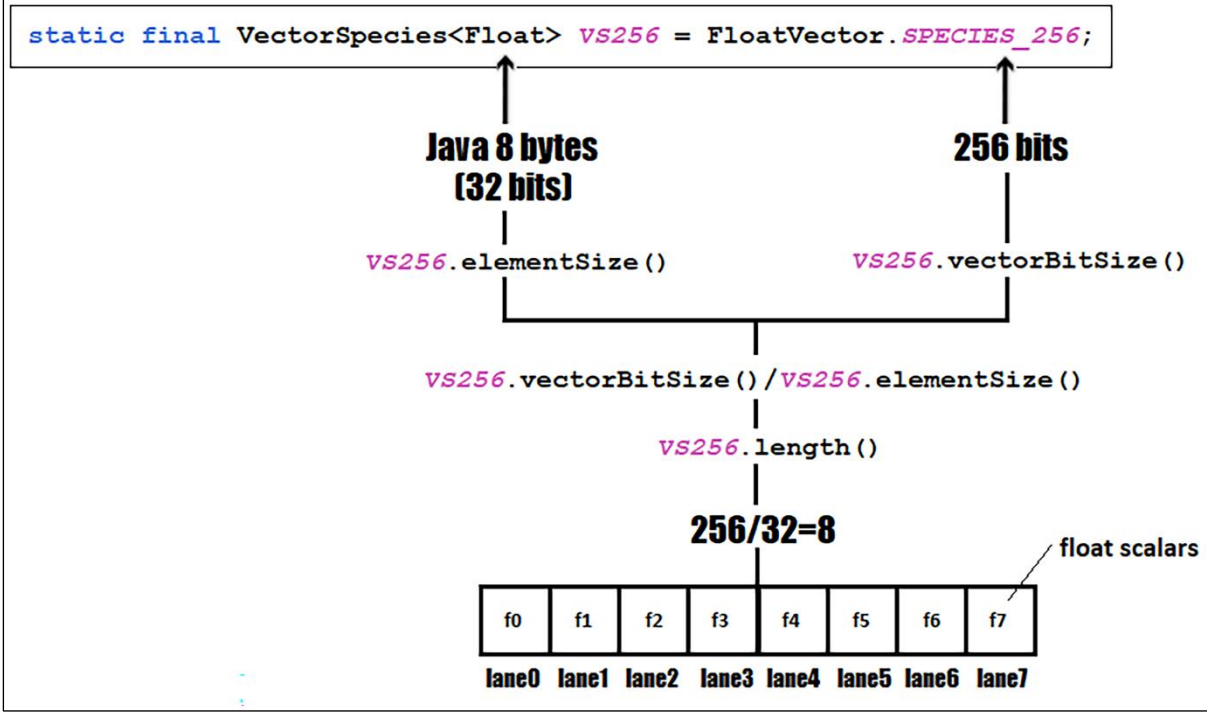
static final VectorSpecies<Float> VS256 = FloatVector.SPECIES_256;

Java 8 bytes (32 bits)

256 bits

VS256.elementSize()

VS256.vectorBitSize()

VS256.vectorBitSize()/VS256.elementSize()

VS256.length()

256/32=8

float scalars

| f0 | f1 | f2 | f3 | f4 | f5 | f6 | f7 |
|---|---|---|---|---|---|---|---|
| lane0 | lane1 | lane2 | lane3 | lane4 | lane5 | lane6 | lane7 |